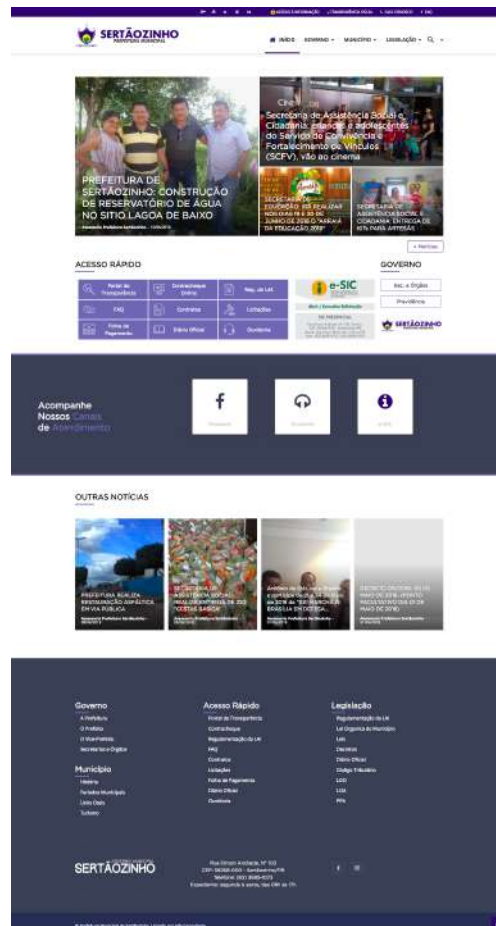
SERTÃOZINHO
PREFEITURA MUNICIPAL

INÍCIO GOVERNO MUNICÍPIO LEGISLAÇÃO

PREFEITURA DE SERTÃOZINHO: CONSTRUÇÃO DE RESERVATÓRIO DE ÁGUA NO SÍTIO LAGOA DE BAIXO

Secretaria de Assistência Social e Cidadania, crianças e adolescentes do Serviço de Convivência e Fortalecimento de Vínculos (SCFV), vão ao cinema

SECRETARIA DE EDUCAÇÃO IRÁ REALIZAR NOS DIAS 29 E 30 DE JUNHO DE 2018 O "ARRAIÁ DA EDUCAÇÃO 2018"

SECRETARIA DE ASSISTÊNCIA SOCIAL E CIDADANIA ENTREGA DE KITs PARA ARTESÃS

+ Notícias

ACESSO RÁPIDO

Portal da Transparência
Contracheque Online
Reg. da LAI
FAQ
Contratos
Licitações
Folha de Pagamento
Diário Oficial
Ouvidoria

e-SIC

GOVERNO

Sec. e Órgãos
Previdência

SERTÃOZINHO

Acompanhe Nossos Canais de Atendimento

OUTRAS NOTÍCIAS

PREFEITURA REALIZA RESTAURAÇÃO ASFÁLTICA EM VIA PÚBLICA

SECRETARIA DE ASSISTÊNCIA SOCIAL REALIZOU ENTREGA DE 200 CESTAS BÁSICAS

DECRETO DECIDIU: 30 DE MAIO DE 2018 - PONTO FACULTATIVO DIA 01 DE MAIO DE 2018

Governo
A Prefeitura
O Prefeito
O Vice-Prefeito
Secretarias e Órgãos

Município
História
Feriados Municipais
Links Úteis
Turismo

Acesso Rápido
Portal da Transparência
Contracheque
Regulamentação da LAI
FAQ
Contratos
Licitações
Folha de Pagamento
Diário Oficial
Ouvidoria

Legislação
Regulamentação da LAI
Lei Orgânica do Município
Leis
Decretos
Diário Oficial
Código Tributário
LDO
LOA
PPA

SERTÃOZINHO